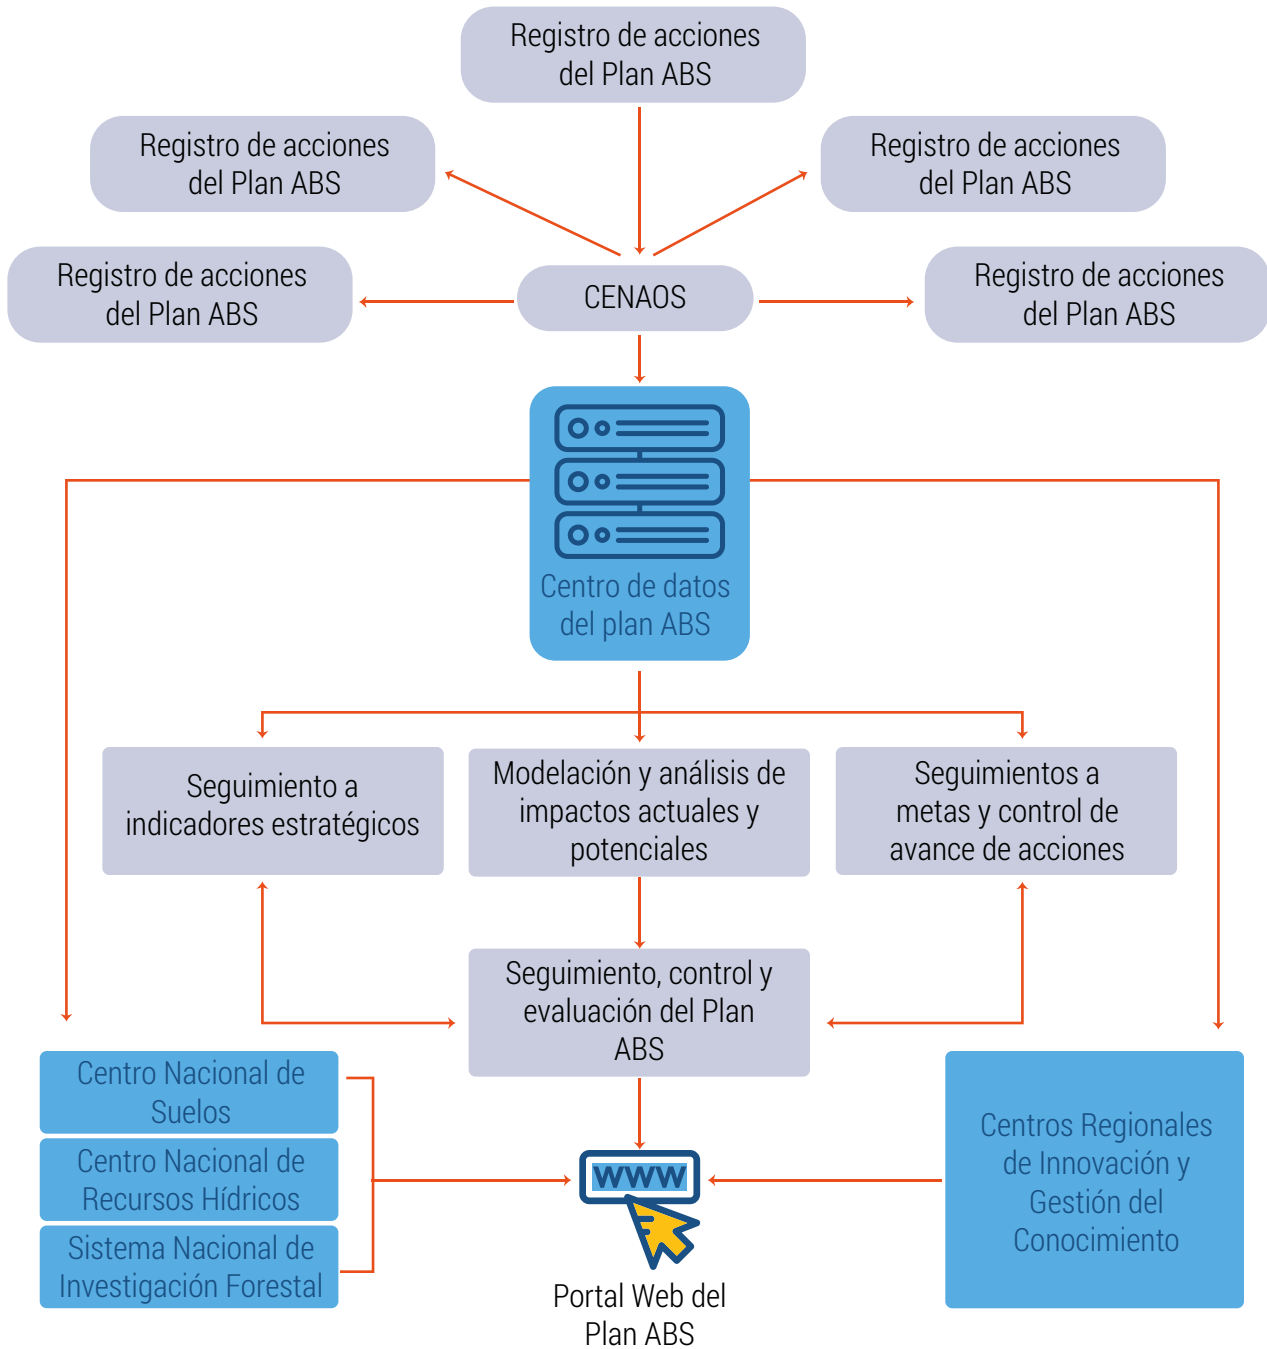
Registro de acciones del Plan ABS

Registro de acciones del Plan ABS

Registro de acciones del Plan ABS

Registro de acciones del Plan ABS

CENAOS

Registro de acciones del Plan ABS

Centro de datos del plan ABS

Seguimiento a indicadores estratégicos

Modelación y análisis de impactos actuales y potenciales

Seguimientos a metas y control de avance de acciones

Seguimiento, control y evaluación del Plan ABS

Centro Nacional de Suelos

Centro Nacional de Recursos Hídricos

Sistema Nacional de Investigación Forestal

WWW

Portal Web del Plan ABS

Centros Regionales de Innovación y Gestión del Conocimiento